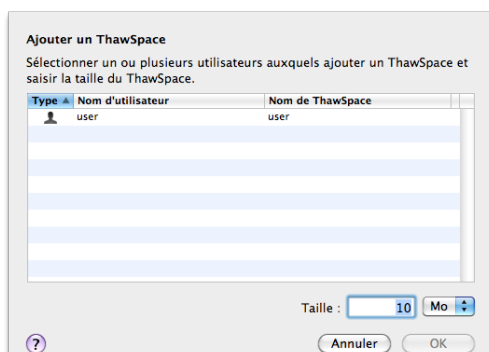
Ajouter un ThawSpace

Sélectionner un ou plusieurs utilisateurs auxquels ajouter un ThawSpace et saisir la taille du ThawSpace.

| Type ▲ | Nom d'utilisateur | Nom de ThawSpace |
|---|---|---|
| | user | user |

Taille : 10 Mo

?

Annuler OK